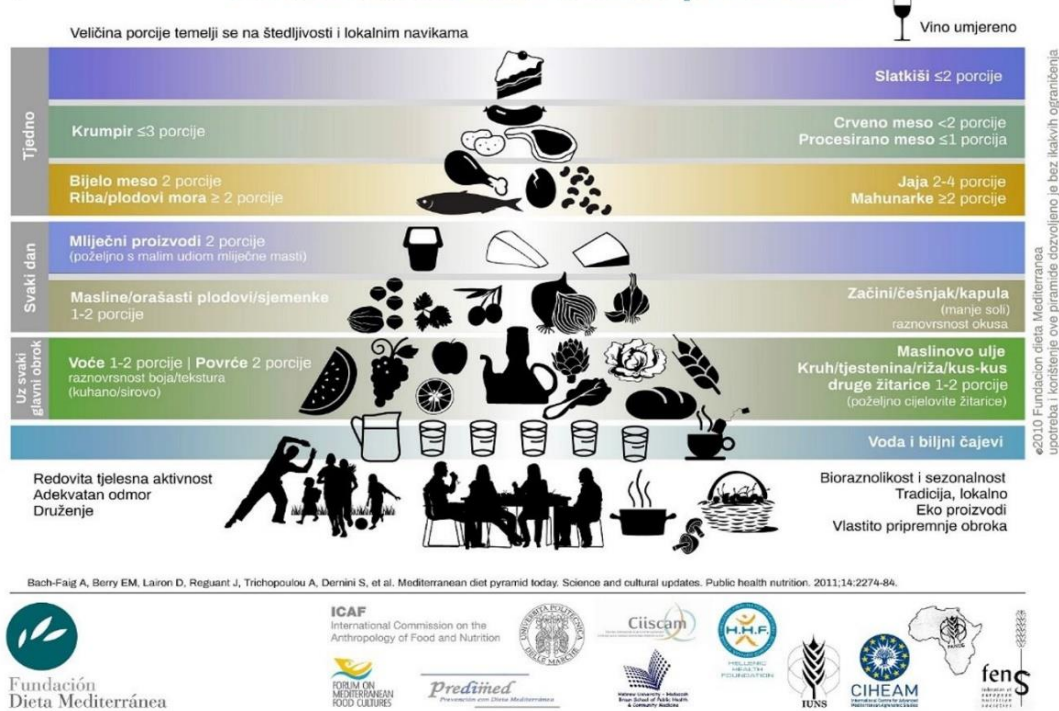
Veličina porcije temelji se na štedljivosti i lokalnim navikama

Vino umjereno

Tjedno

Slatkiši ≤2 porcije

Krumpir ≤3 porcije

Crveno meso <2 porcije
Procesirano meso ≤1 porcija

Bijelo meso 2 porcije
Riba/plodovi mora ≥ 2 porcije

Jaja 2-4 porcije
Mahunarke ≥2 porcije

Svaki dan

Mliječni proizvodi 2 porcije
(poželjno s malim udiom mliječne masti)

Masline/orašasti plodovi/sjemenke
1-2 porcije

Začini/češnjak/kapula
(manje soli)
raznovrsnost okusa

Uz svaki glavni obrok

Voće 1-2 porcije | Povrće 2 porcije
raznovrsnost boja/tekstura
(kuhano/sirovo)

Maslinovo ulje
Kruh/tjestenina/riža/kus-kus
druge žitarice 1-2 porcije
(poželjno cijelovite žitarice)

Voda i biljni čajevi

Redovita tjelesna aktivnost
Adekvatan odmor
Druženje

Bioraznolikost i sezonalnost
Tradicija, lokalno
Eko proizvodi
Vlastito pripremnje obroka

©2010 Fundacion dieta Mediterranea
upotreba i korištenje ove piramide dozvoljeno je bez ikakvih ograničenja

Bach-Faig A, Berry EM, Lairon D, Reguant J, Trichopoulou A, Dernini S, et al. Mediterranean diet pyramid today. Science and cultural updates. Public health nutrition. 2011;14:2274-84.

Fundación Dieta Mediterránea

ICAF
International Commission on the Anthropology of Food and Nutrition

FORUM ON MEDITERRANEAN FOOD CULTURES

Predimed

Ciiscam

H.H.F. HELLENIC HEALTH FOUNDATION

IUNS

CIHEAM

fens